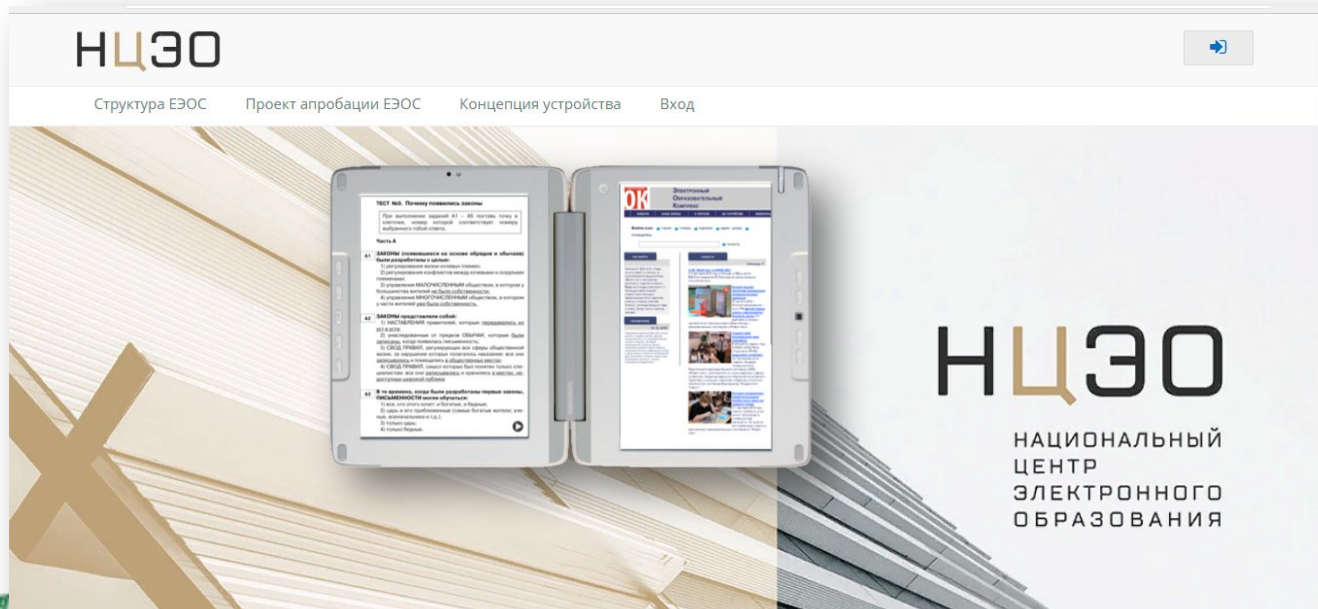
НЦЭО

Структура ЕЭОС Проект апробации ЕЭОС Концепция устройства Вход

ТЕСТ №3. Почему появились законы

При выполнении заданий А1 – А5 поставь точку в клеточке, номер которой соответствует номеру выбранного тобой ответа.

Часть А

А1 ЗАКОНЫ (основанные на основе обрядов и обычаев) были разработаны с целью:
1) регулирования жизни кочевых племен;
2) регулирования конфликтов между кочевыми и оседлыми племенами;
3) управления МАЛОЧИСЛЕННЫМ обществом, в котором у большинства жителей не было собственности;
4) управления МНОГОЧИСЛЕННЫМ обществом, в котором у части жителей уже была собственность.

А2 ЗАКОНЫ представляли собой:
1) НАСТАВЛЕНИЯ правителей, которые передавались из уст в уста;
2) унаследованные от предков ОБЫЧАИ, которые были записаны, когда появилась письменность;
3) СВОД ПРАВИЛ, регулирующих все сферы общественной жизни, за нарушение которых полагалось наказание; все они записывались и помещались в общественных местах;
4) СВОД ПРАВИЛ, смысл которых был понятен только специалистам: все они записывались и хранились в местах, недоступных широкой публике.

А3 В те времена, когда были разработаны первые законы, ПИСЬМЕННОСТИ могли обучаться:
1) все, кто этого хотел: и богатые, и бедные;
2) царь и его приближенные (самые богатые жители; уче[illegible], военачальники и т.д.);
3) только царь;
4) только бедные.

ОК Электронный Образовательный Комплекс

НЦЭО

НАЦИОНАЛЬНЫЙ ЦЕНТР ЭЛЕКТРОННОГО ОБРАЗОВАНИЯ